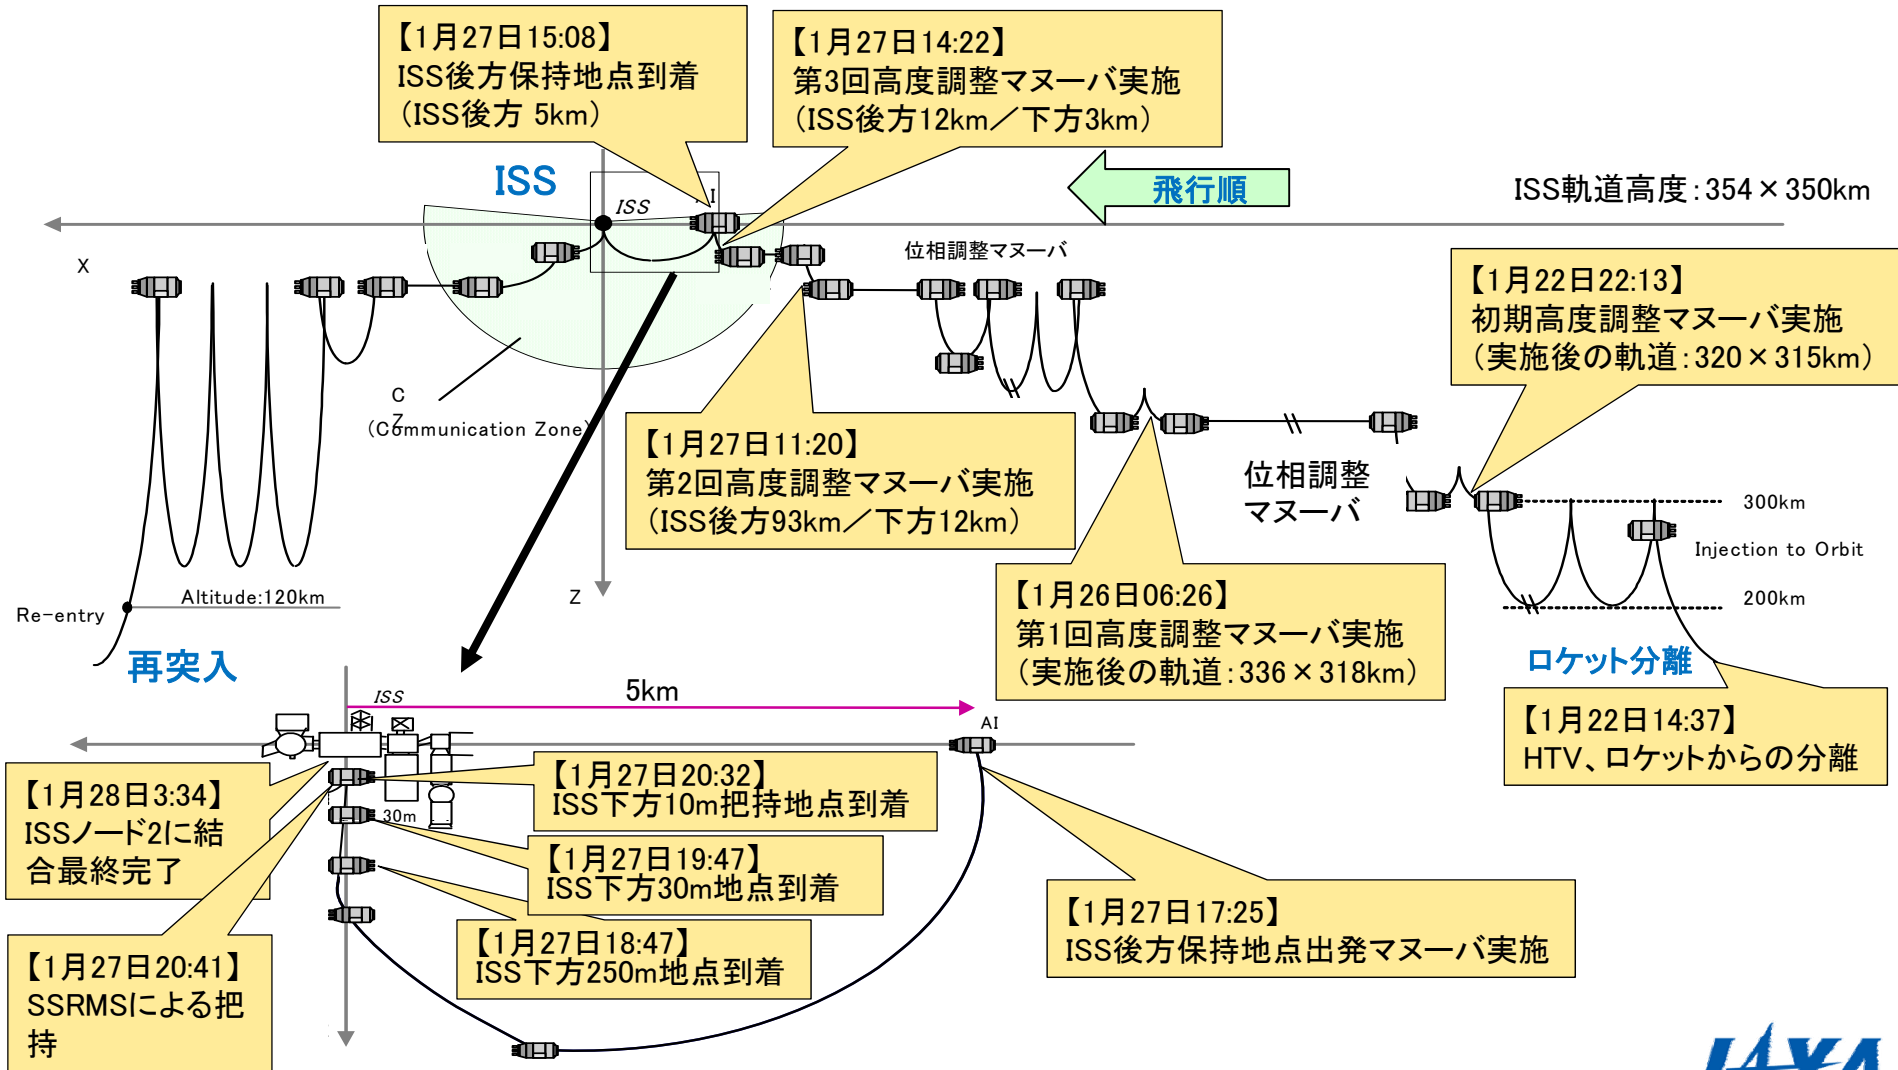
【1月27日15:08】
ISS後方保持地点到着
（ISS後方 5km）

【1月27日14:22】
第3回高度調整マヌーバ実施
（ISS後方12km／下方3km）

ISS

飛行順

ISS軌道高度：354×350km

ISS

AI

X

位相調整マヌーバ

【1月22日22:13】
初期高度調整マヌーバ実施
（実施後の軌道：320×315km）

C
Z
（Communication Zone）

【1月27日11:20】
第2回高度調整マヌーバ実施
（ISS後方93km／下方12km）

位相調整
マヌーバ

300km

Injection to Orbit

200km

Altitude:120km

Re-entry

Z

再突入

【1月26日06:26】
第1回高度調整マヌーバ実施
（実施後の軌道：336×318km）

ロケット分離

ISS

5km

AI

【1月22日14:37】
HTV、ロケットからの分離

【1月28日3:34】
ISSノード2に結合最終完了

【1月27日20:32】
ISS下方10m把持地点到着

30m

【1月27日19:47】
ISS下方30m地点到着

【1月27日17:25】
ISS後方保持地点出発マヌーバ実施

【1月27日18:47】
ISS下方250m地点到着

【1月27日20:41】
SSRMSによる把持

JAXA